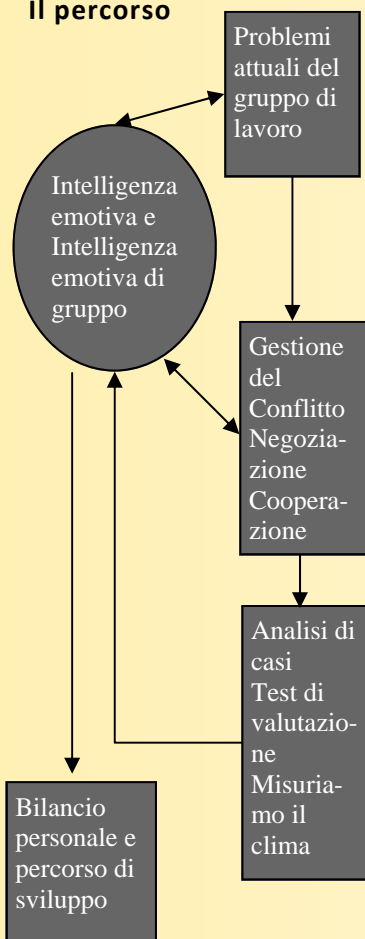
Il percorso

Problemi attuali del gruppo di lavoro

Intelligenza emotiva e Intelligenza emotiva di gruppo

Gestione del Conflitto Negoziazione Cooperazione

Analisi di casi Test di valutazione Misuriamo il clima

Bilancio personale e percorso di sviluppo